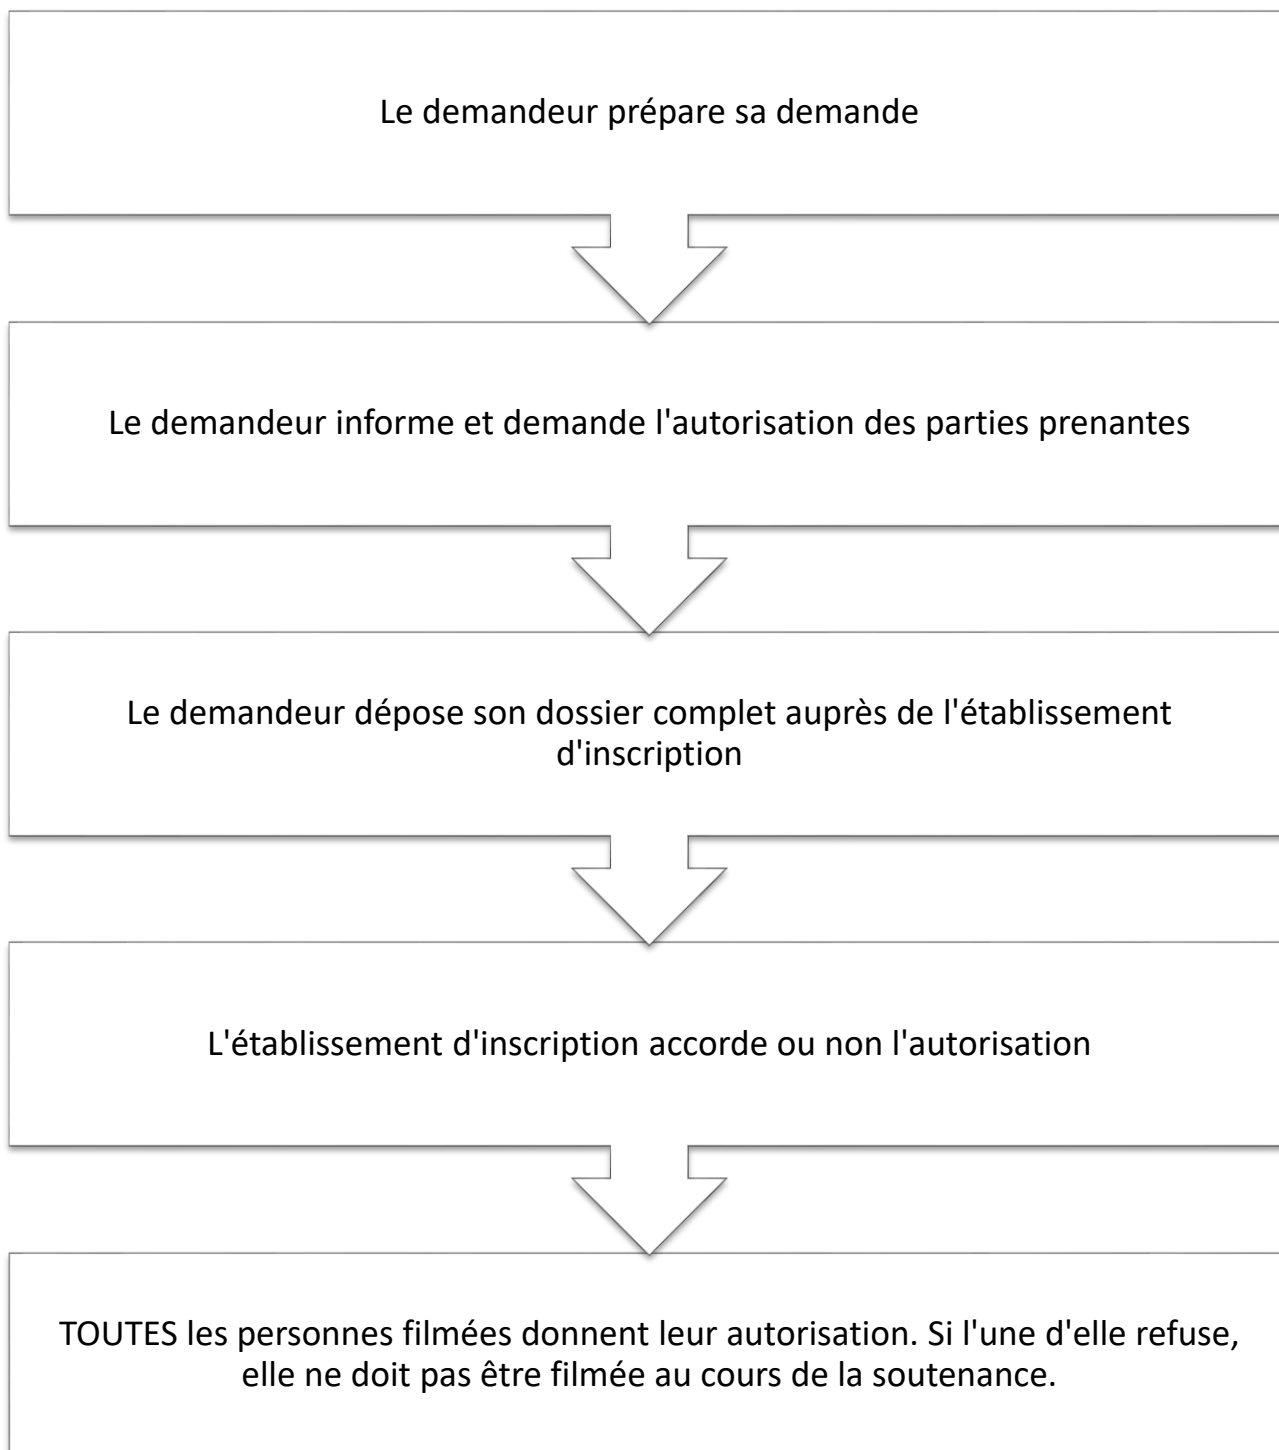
Le demandeur prépare sa demande

Le demandeur informe et demande l'autorisation des parties prenantes

Le demandeur dépose son dossier complet auprès de l'établissement d'inscription

L'établissement d'inscription accorde ou non l'autorisation

TOUTES les personnes filmées donnent leur autorisation. Si l'une d'elle refuse, elle ne doit pas être filmée au cours de la soutenance.